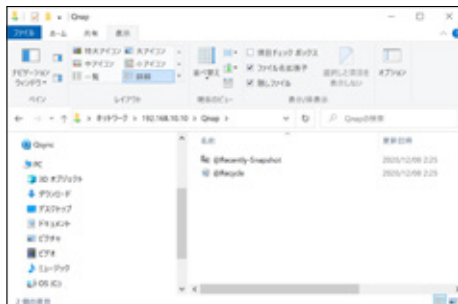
Qnap

ファイル ホーム 共有 表示

ナビゲーション ウィンドウ
特大アイコン 大アイコン
中アイコン 小アイコン
一覧 詳細

ペイン
レイアウト

並べ替え
現在のビュー

項目チェック ボックス
ファイル名拡張子
隠しファイル

選択した項目を表示しない

表示/非表示

オプション

ネットワーク > 192.168.10.10 > Qnap >

Qnapの検索

Qsync

PC
3D オブジェクト
ダウンロード
デスクトップ
ドキュメント
ピクチャ
ビデオ
ミュージック
OS (C:)

名前
更新日時

@Recently-Snapshot
2020/12/08 2:25

@Recycle
2020/12/08 2:25

2 個の項目